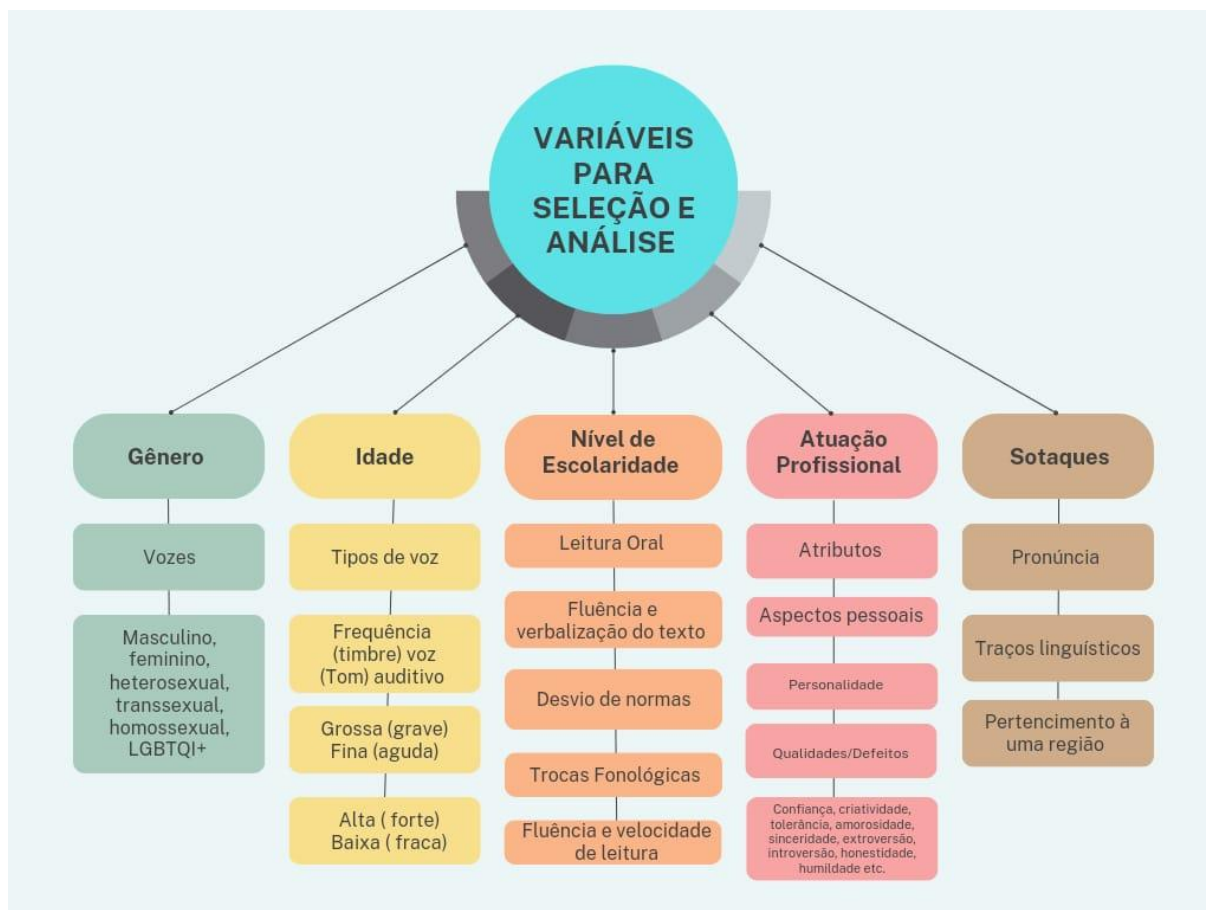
VARIÁVEIS PARA SELEÇÃO E ANÁLISE

Gênero

Vozes

Masculino, feminino, heterosexual, transsexual, homossexual, LGBTQI+

Idade

Tipos de voz

Frequência (timbre) voz (Tom) auditivo

Grossa (grave) Fina (aguda)

Alta ( forte) Baixa ( fraca)

Nível de Escolaridade

Leitura Oral

Fluência e verbalização do texto

Desvio de normas

Trocas Fonológicas

Fluência e velocidade de leitura

Atuação Profissional

Atributos

Aspectos pessoais

Personalidade

Qualidades/Defeitos

Confiança, criatividade, tolerância, amorosidade, sinceridade, extroversão, introversão, honestidade, humildade etc.

Sotaques

Pronúncia

Traços linguísticos

Pertencimento à uma região